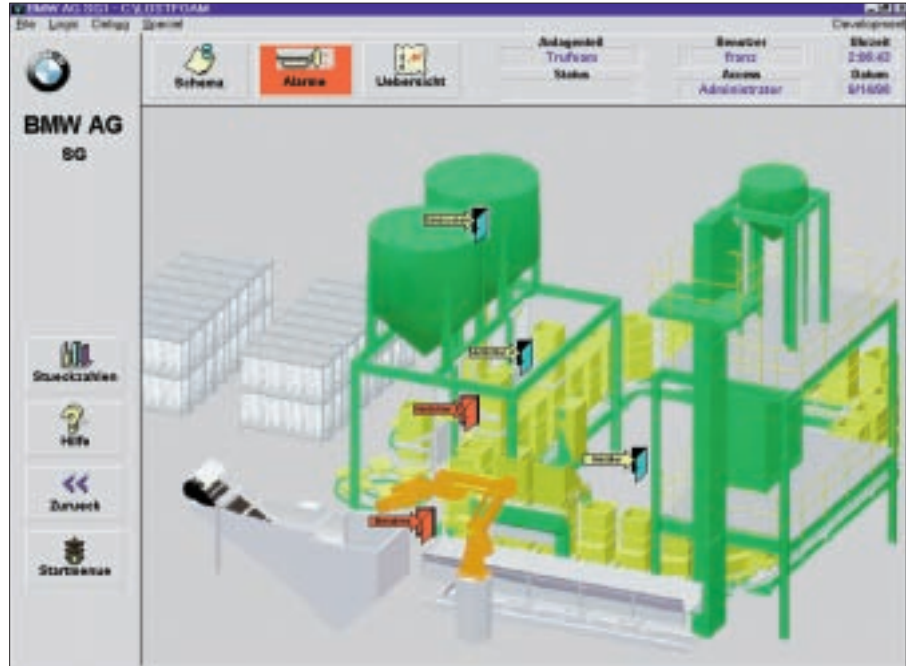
BMW AG SG1 - C:\TESTFOAM
File Login Debug Spezial
Development

Schema
Alarme
Uebersicht

Anlagenteil
Trufoam
Status

Benutzer
franz
Access
Administrator

Uhrzeit
2:08:43
Datum
6/14/00

BMW AG
SG

Stueckzahlen
Hilfe
Zurueck
Startmenue

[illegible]
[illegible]
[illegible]
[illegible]
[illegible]